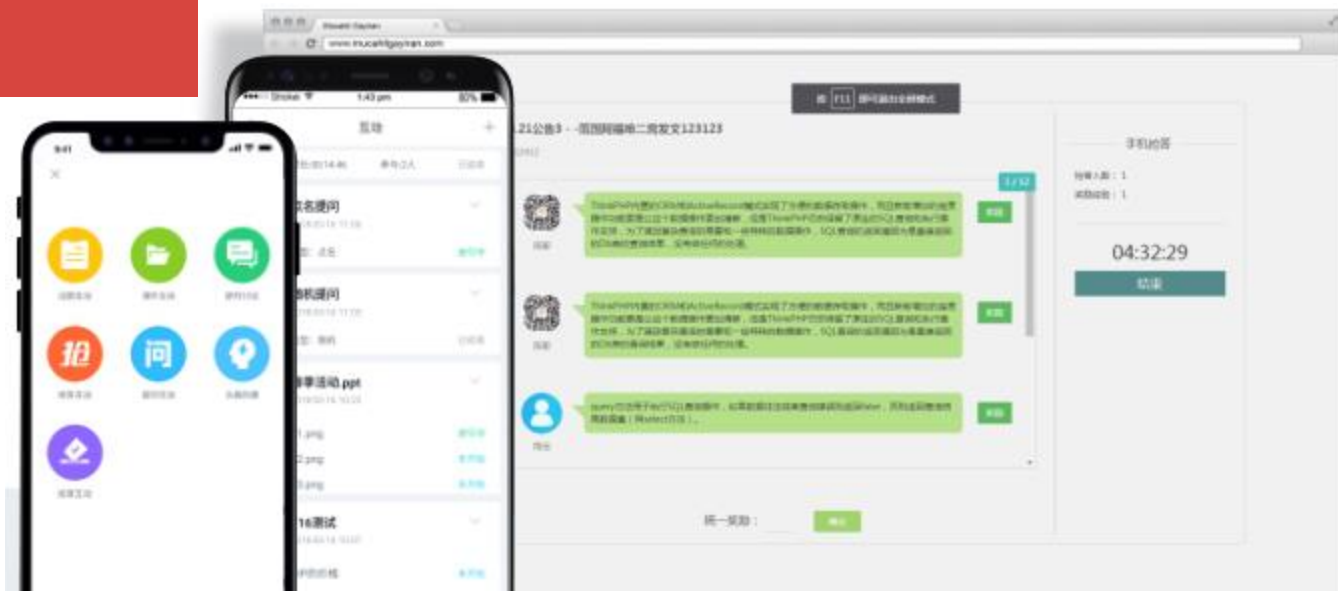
www.mucahitgayran.com

Sketch 1:43 pm 80%

互动 +

名提问

机提问

事活动.ppt

1.png

2.png

3.png

16测试

9:41

×

抢

问

按 F11 即可进出全屏模式

1.21公告3 - 我国网络唯二须发文123123

1 / 12

手机抢答

04:32:29

结束

统一奖励：